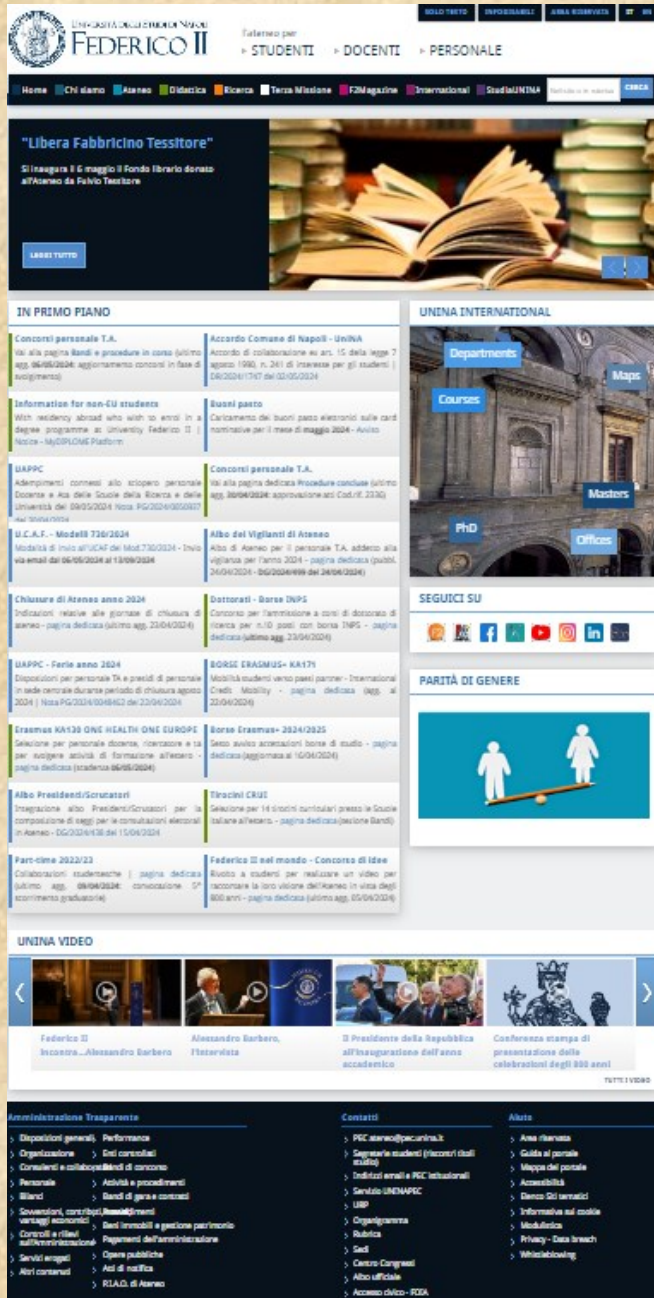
UNIVERSITÀ DEGLI STUDI DI NAPOLI
FEDERICO II

l'ateneo per
› STUDENTI › DOCENTI › PERSONALE

SOLO TESTO | IPOVEDENTI | AREA RISERVATA | IT | EN

Home | Chi siamo | Ateneo | Didattica | Ricerca | Terza Missione | F2Magazine | International | StudiaUNINA | CERCA

"Libera Fabbricino Tessitore"

Si inaugura il 6 maggio il Fondo librario donato all'Ateneo da Fulvio Tessitore

LEGGI TUTTO

IN PRIMO PIANO

Concorsi personale T.A.
Vai alla pagina Bandi e procedure in corso (ultimo agg. 06/05/2024: aggiornamento concorsi in fase di svolgimento)

Accordo Comune di Napoli - UniNA
Accordo di collaborazione ex art. 15 della legge 7 agosto 1990, n. 241 di interesse per gli studenti | DR/2024/1747 del 02/05/2024

Information for non-EU students
With residency abroad who wish to enrol in a degree programme at University Federico II | Notice - MyDIPLOME Platform

Buoni pasto
Caricamento dei buoni pasto elettronici sulle card nominative per il mese di maggio 2024 - Avviso

UAPPC
Adempimenti connessi allo sciopero personale Docente e Ata delle Scuole della Ricerca e delle Università del 09/05/2024 Nota PG/2024/0050937 del 30/04/2024

Concorsi personale T.A.
Vai alla pagina dedicata Procedure concluse (ultimo agg. 30/04/2024: approvazione atti Cod.rif. 2336)

U.C.A.F. - Modelli 730/2024
Modalità di invio all'UCAF dei Mod.730/2024 - Invio via email dal 06/05/2024 al 13/09/2024

Albo dei Vigilanti di Ateneo
Albo di Ateneo per il personale T.A. addetto alla vigilanza per l'anno 2024 - pagina dedicata (pubbl. 24/04/2024 - DG/2024/499 del 24/04/2024)

Chiusure di Ateneo anno 2024
Indicazioni relative alle giornate di chiusura di ateneo - pagina dedicata (ultimo agg. 23/04/2024)

Dottorati - Borse INPS
Concorso per l'ammissione a corsi di dottorato di ricerca per n.10 posti con borsa INPS - pagina dedicata (ultimo agg. 23/04/2024)

UAPPC - Ferie anno 2024
Disposizioni per personale TA e presidi di personale in sede centrale durante periodo di chiusura agosto 2024 | Nota PG/2024/0048463 del 22/04/2024

BORSE ERASMUS+ KA171
Mobilità studenti verso paesi partner - International Credit Mobility - pagina dedicata (agg. al 22/04/2024)

Erasmus KA130 ONE HEALTH ONE EUROPE
Selezione per personale docente, ricercatore e ta per svolgere attività di formazione all'estero - pagina dedicata (scadenza 06/05/2024)

Borse Erasmus+ 2024/2025
Sesto avviso accettazioni borse di studio - pagina dedicata (aggiornato al 16/04/2024)

Albo Presidenti/Scrutatori
Integrazione albo Presidenti/Scrutatori per la composizione di seggi per le consultazioni elettorali in Ateneo - DG/2024/438 del 15/04/2024

Tirocini CRUI
Selezione per 14 tirocini curriculari presso le Scuole italiane all'estero. - pagina dedicata (sezione Bandi)

Part-time 2022/23
Collaborazioni studentesche | pagina dedicata (ultimo agg. 09/04/2024: convocazione 5° scorrimento graduatorie)

Federico II nel mondo - Concorso di idee
Rivolto a studenti per realizzare un video per raccontare la loro visione dell'Ateneo in vista degli 800 anni - pagina dedicata (ultimo agg. 05/04/2024)

UNINA INTERNATIONAL
Departments
Maps
Courses
Masters
PhD
Offices

SEGUICI SU

PARITÀ DI GENERE

UNINA VIDEO

Federico II Incontra...Alessandro Barbero
Alessandro Barbero, l'intervista
Il Presidente della Repubblica all'inaugurazione dell'anno accademico
Conferenza stampa di presentazione delle celebrazioni degli 800 anni

TUTTI I VIDEO

Amministrazione Trasparente
› Disposizioni generali
› Organizzazione
› Consulenti e collaboratori
› Personale
› Bilanci
› Sovvenzioni, contributi, sussidi, vantaggi economici
› Controlli e rilievi sull'Amministrazione
› Servizi erogati
› Altri contenuti
› Performance
› Enti controllati
› Bandi di concorso
› Attività e procedimenti
› Bandi di gara e contratti
› Provvedimenti
› Beni immobili e gestione patrimonio
› Pagamenti dell'amministrazione
› Opere pubbliche
› Atti di notifica
› P.I.A.O. di Ateneo

Contatti
› PEC ateneo@pec.unina.it
› Segreterie studenti (ricevimenti studio)
› Indirizzi email e PEC istituzionali
› Servizio UNINAPEC
› URP
› Organigramma
› Rubrica
› Sedi
› Centro Congressi
› Albo ufficiale
› Accesso civico - FOIA

Aiuto
› Area riservata
› Guida al portale
› Mappa del portale
› Accessibilità
› Elenco Siti tematici
› Informativa sui cookie
› Modulistica
› Privacy - Data breach
› Whistleblowing